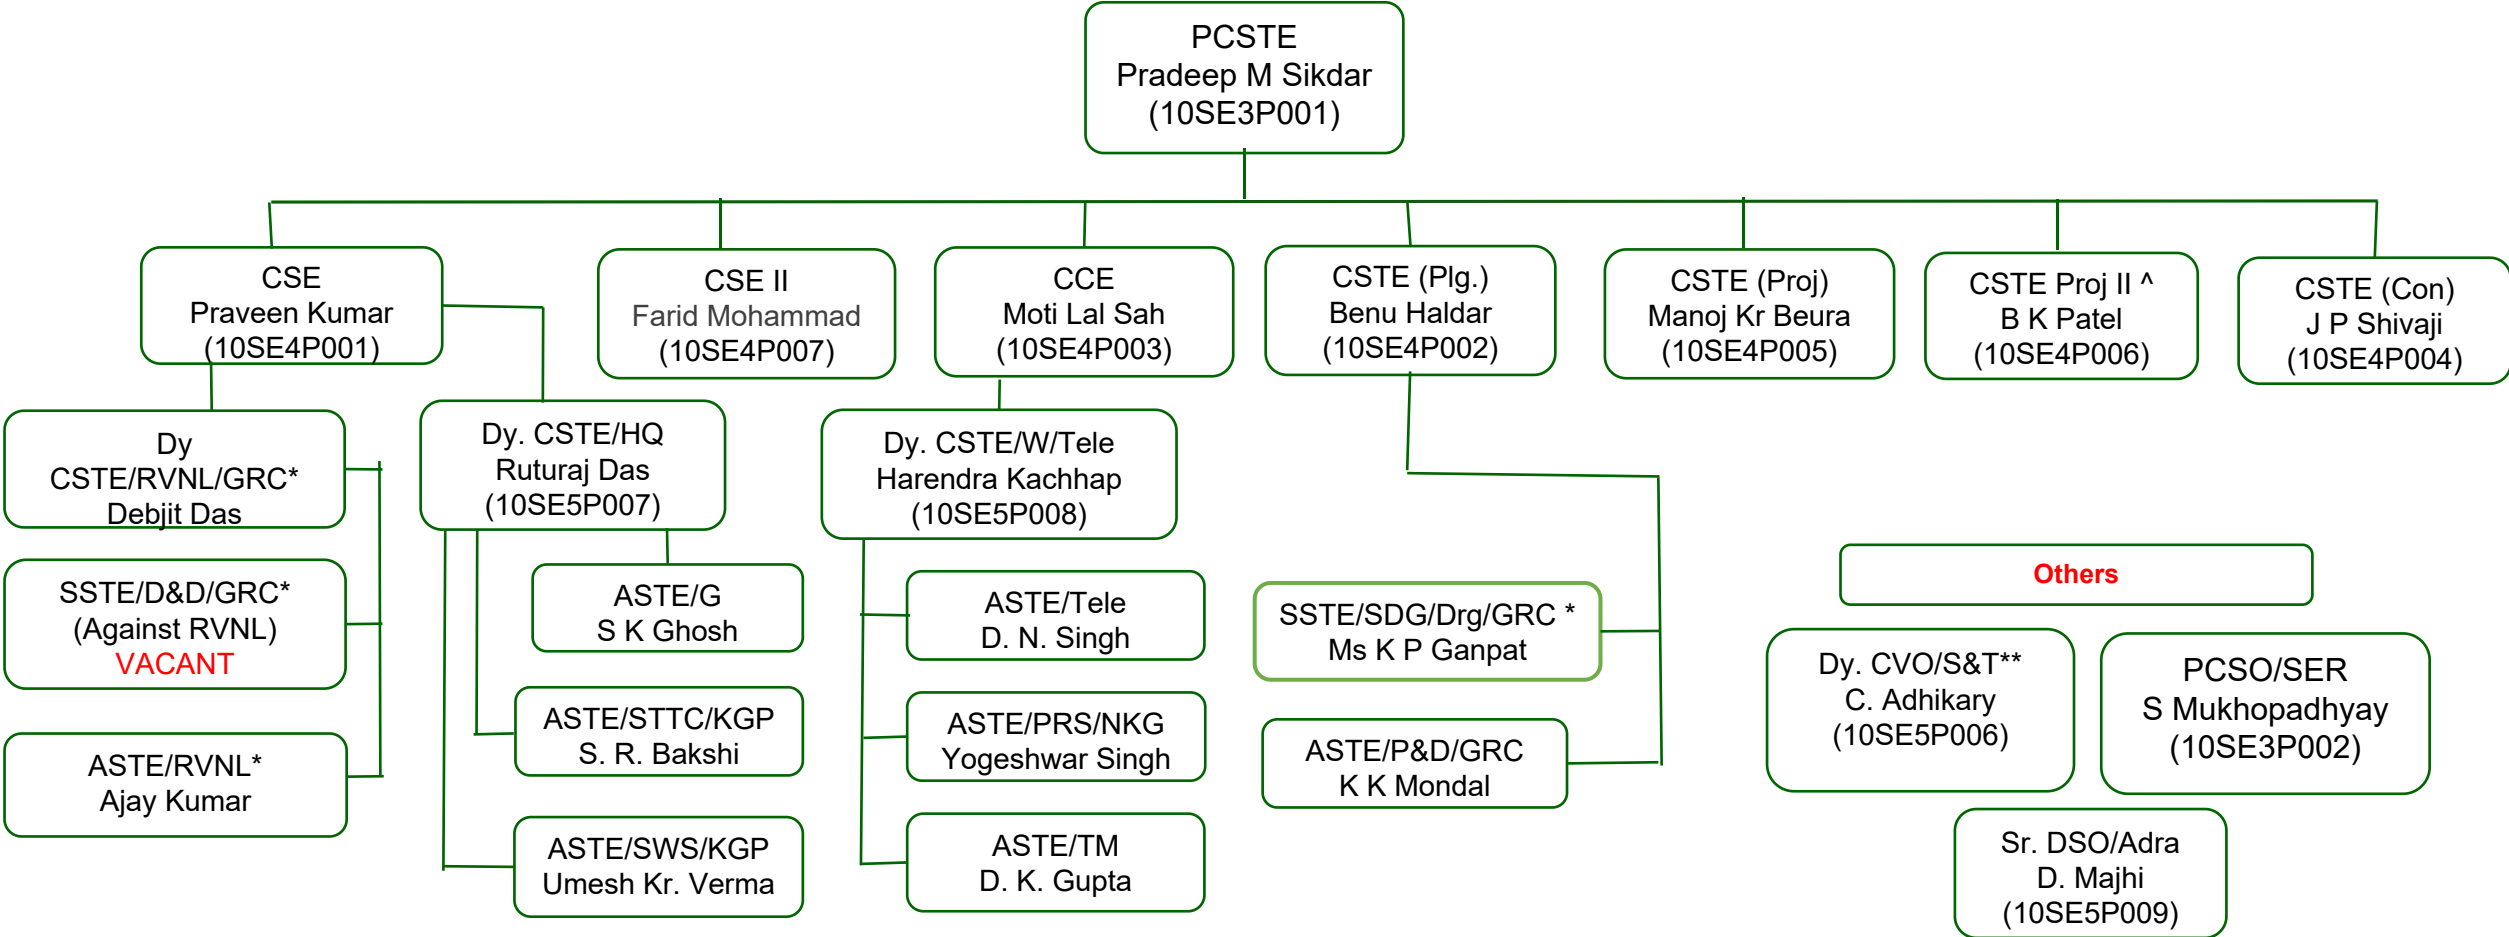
PCSTE
Pradeep M Sikdar
(10SE3P001)

CSE
Praveen Kumar
(10SE4P001)

CSE II
Farid Mohammad
(10SE4P007)

CCE
Moti Lal Sah
(10SE4P003)

CSTE (Plg.)
Benu Haldar
(10SE4P002)

CSTE (Proj)
Manoj Kr Beura
(10SE4P005)

CSTE Proj II ^
B K Patel
(10SE4P006)

CSTE (Con)
J P Shivaji
(10SE4P004)

Dy
CSTE/RVNL/GRC*
Debjit Das

SSTE/D&D/GRC*
(Against RVNL)
VACANT

ASTE/RVNL*
Ajay Kumar

Dy. CSTE/HQ
Ruturaj Das
(10SE5P007)

ASTE/G
S K Ghosh

ASTE/STTC/KGP
S. R. Bakshi

ASTE/SWS/KGP
Umesh Kr. Verma

Dy. CSTE/W/Tele
Harendra Kachhap
(10SE5P008)

ASTE/Tele
D. N. Singh

ASTE/PRS/NKG
Yogeshwar Singh

ASTE/TM
D. K. Gupta

SSTE/SDG/Drg/GRC *
Ms K P Ganpat

ASTE/P&D/GRC
K K Mondal

Others

Dy. CVO/S&T**
C. Adhikary
(10SE5P006)

PCSO/SER
S Mukhopadhyay
(10SE3P002)

Sr. DSO/Adra
D. Majhi
(10SE5P009)